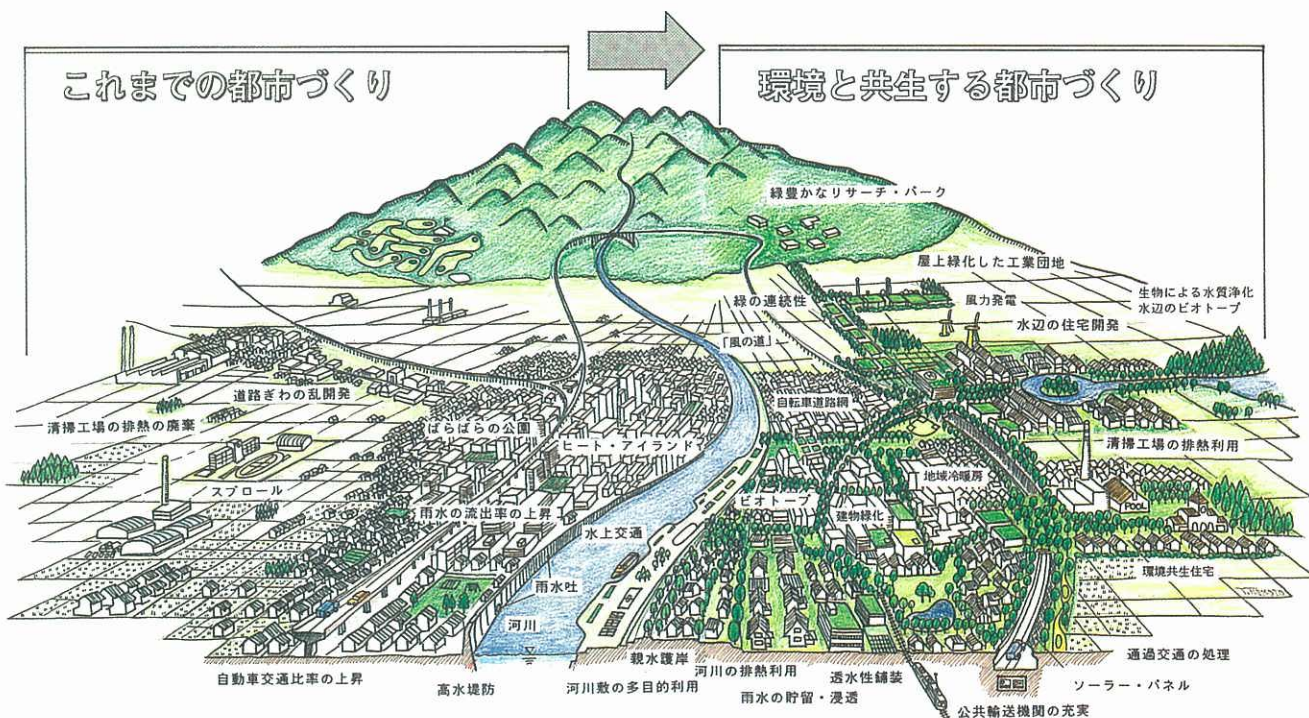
これまでの都市づくり

環境と共生する都市づくり

緑豊かなリサーチ・パーク

屋上緑化した工業団地

生物による水質浄化

水辺のビオトープ

風力発電

緑の連続性

水辺の住宅開発

「風の道」

道路ぎわの乱開発

自転車道路網

清掃工場の排熱の廃棄

ばらばらの公園

ヒート・アイランド

清掃工場の排熱利用

地域冷暖房

スプロール

ビオトープ

雨水の流出率の上昇

建物緑化

POOL

水上交通

環境共生住宅

雨水吐

河川

親水護岸

通過交通の処理

河川の排熱利用

透水性舗装

自動車交通比率の上昇

高水堤防

河川敷の多目的利用

雨水の貯留・浸透

ソーラー・パネル

公共輸送機関の充実